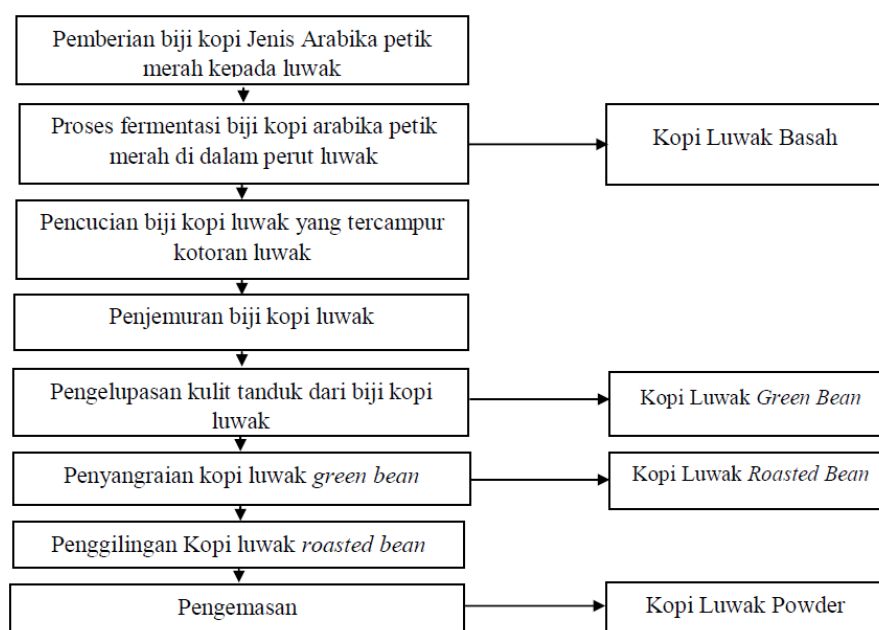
Pemberian biji kopi Jenis Arabika petik merah kepada luwak

Proses fermentasi biji kopi arabika petik merah di dalam perut luwak

Kopi Luwak Basah

Pencucian biji kopi luwak yang tercampur kotoran luwak

Penjemuran biji kopi luwak

Pengelupasan kulit tanduk dari biji kopi luwak

Kopi Luwak *Green Bean*

Penyangraian kopi luwak *green bean*

Kopi Luwak *Roasted Bean*

Penggilingan Kopi luwak *roasted bean*

Pengemasan

Kopi Luwak Powder